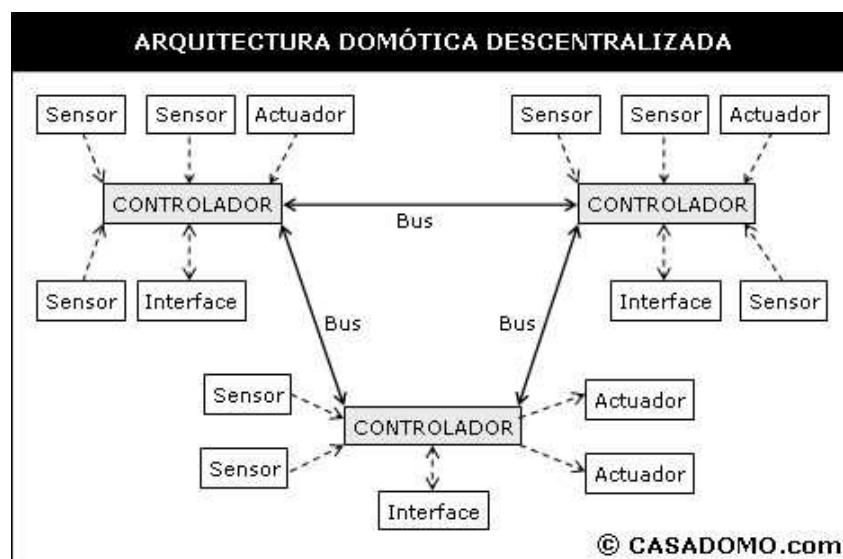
ARQUITECTURA DOMÓTICA DESCENTRALIZADA

Sensor
Sensor
Actuador
CONTROLADOR
Sensor
Interface

Sensor
Sensor
Actuador
CONTROLADOR
Interface
Sensor

Bus
Bus
Bus

Sensor
Sensor
CONTROLADOR
Interface
Actuador
Actuador

© CASADOMO.com